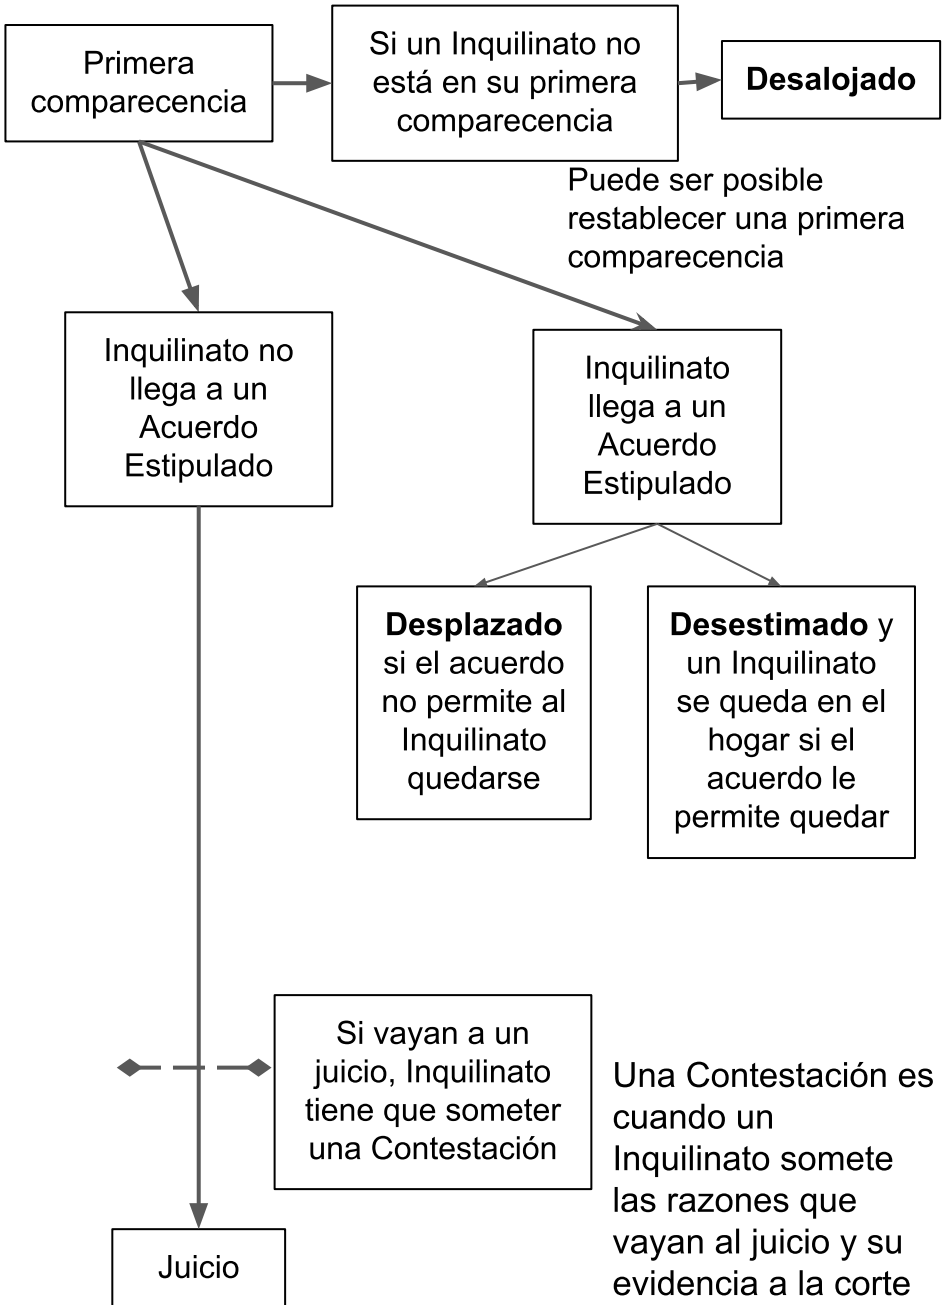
Primera comparecencia

Si un Inquilinato no está en su primera comparecencia

**Desalojado**

Puede ser posible restablecer una primera comparecencia

Inquilinato no llega a un Acuerdo Estipulado

Inquilinato llega a un Acuerdo Estipulado

**Desplazado** si el acuerdo no permite al Inquilinato quedarse

**Desestimado** y un Inquilinato se queda en el hogar si el acuerdo le permite quedar

Si vayan a un juicio, Inquilinato tiene que someter una Contestación

Una Contestación es cuando un Inquilinato somete las razones que vayan al juicio y su evidencia a la corte

Juicio